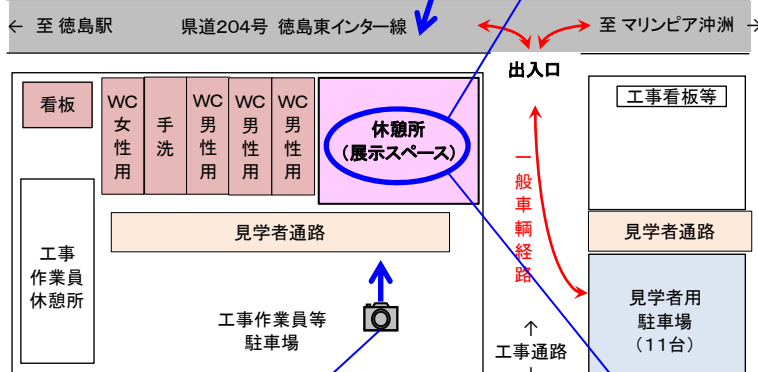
← 至 徳島駅　県道204号 徳島東インター線　至 マリンピア沖洲 →

出入口

看板

WC女性用

手洗

WC男性用

WC男性用

WC男性用

休憩所
（展示スペース）

工事看板等

一般車輌経路

見学者通路

見学者通路

工事作業員休憩所

見学者用駐車場
（11台）

工事作業員等駐車場

工事通路